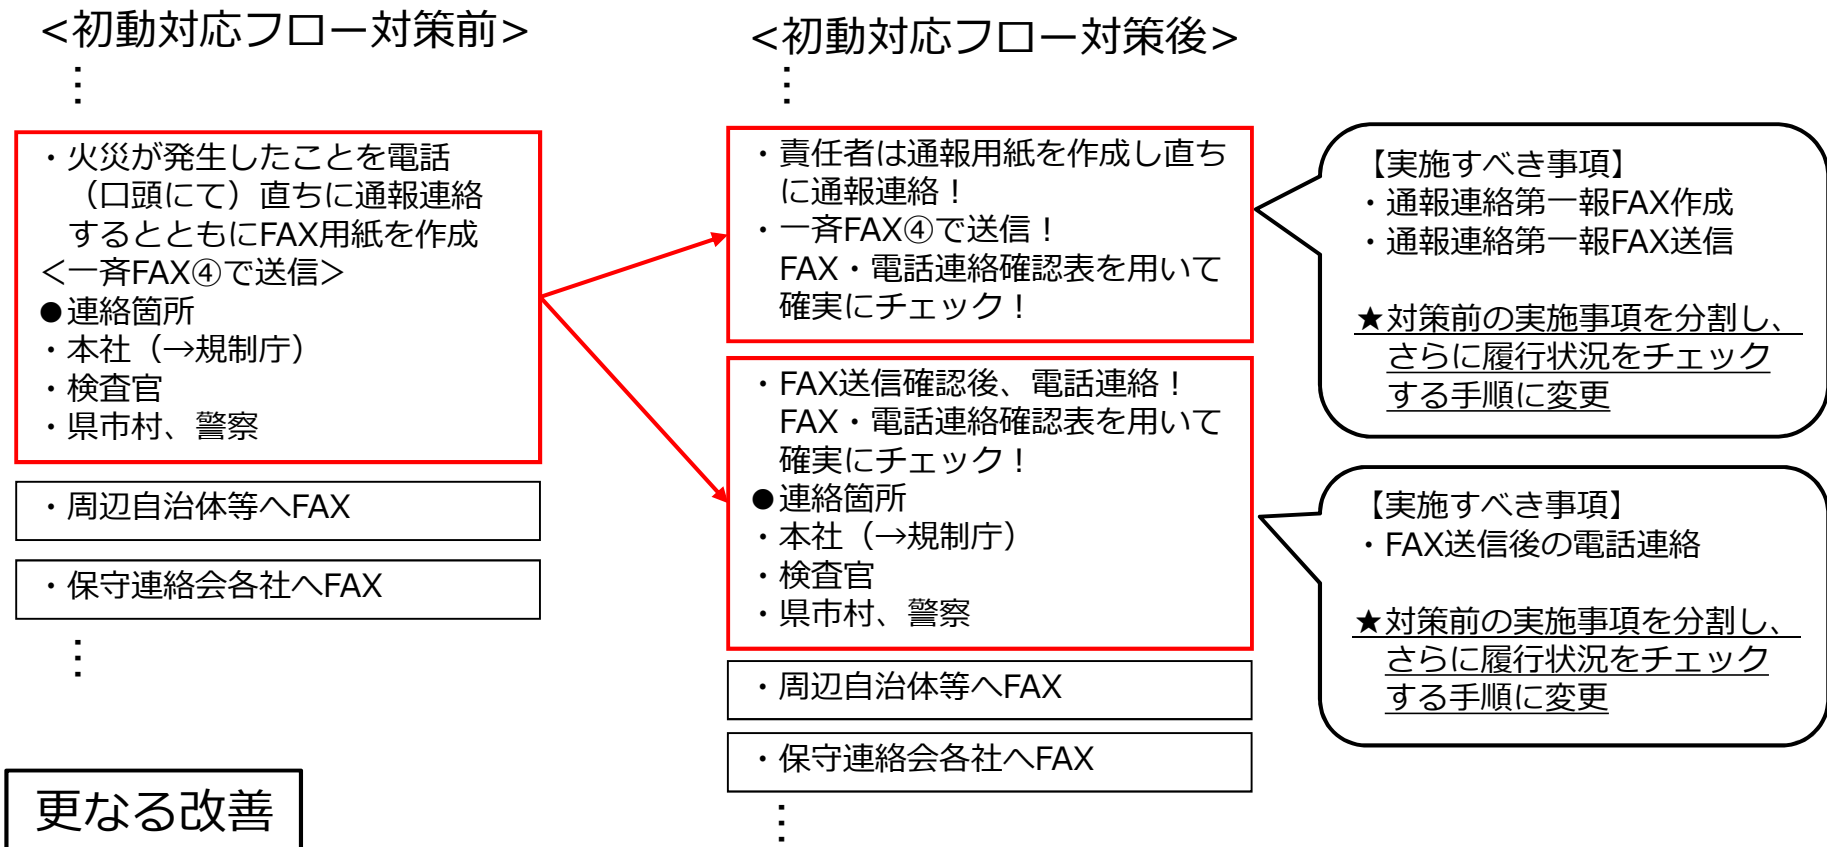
＜初動対応フロー対策前＞
⋮

・火災が発生したことを電話（口頭にて）直ちに通報連絡するとともにFAX用紙を作成
＜一斉FAX④で送信＞
●連絡箇所
・本社（→規制庁）
・検査官
・県市村、警察

・周辺自治体等へFAX

・保守連絡会各社へFAX

⋮

更なる改善

＜初動対応フロー対策後＞
⋮

・責任者は通報用紙を作成し直ちに通報連絡！
・一斉FAX④で送信！
FAX・電話連絡確認表を用いて確実にチェック！

【実施すべき事項】
・通報連絡第一報FAX作成
・通報連絡第一報FAX送信

★対策前の実施事項を分割し、さらに履行状況をチェックする手順に変更

・FAX送信確認後、電話連絡！
FAX・電話連絡確認表を用いて確実にチェック！
●連絡箇所
・本社（→規制庁）
・検査官
・県市村、警察

【実施すべき事項】
・FAX送信後の電話連絡

★対策前の実施事項を分割し、さらに履行状況をチェックする手順に変更

・周辺自治体等へFAX

・保守連絡会各社へFAX

⋮